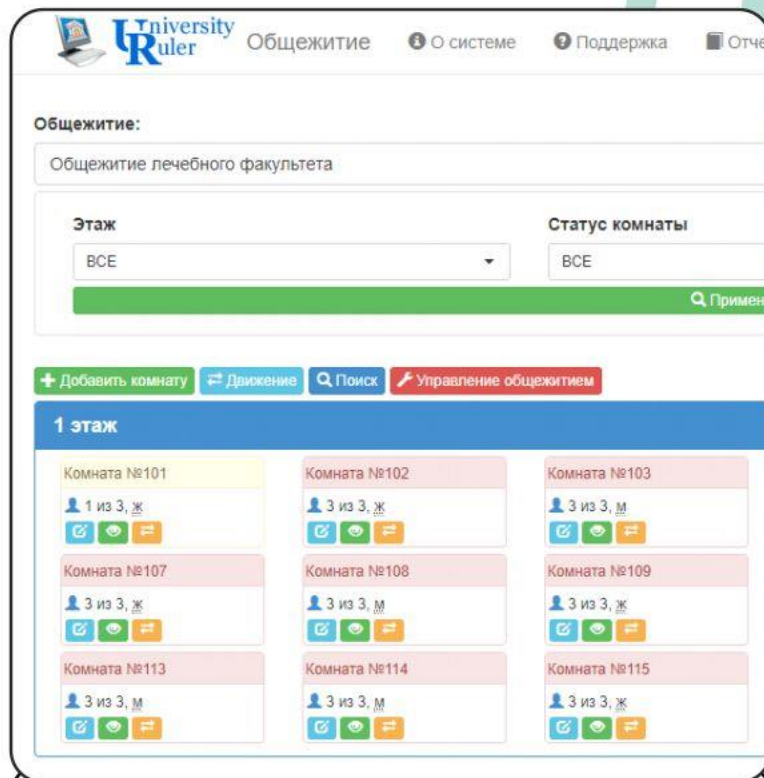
University Ruler Общежитие О системе Поддержка Отче

Общежитие:

Общежитие лечебного факультета

Этаж

ВСЕ

Статус комнаты

ВСЕ

Примен

Добавить комнату Движение Поиск Управление общежитием

1 этаж

Комната №101

1 из 3, ж

Комната №102

3 из 3, ж

Комната №103

3 из 3, м

Комната №107

3 из 3, ж

Комната №108

3 из 3, м

Комната №109

3 из 3, ж

Комната №113

3 из 3, м

Комната №114

3 из 3, м

Комната №115

3 из 3, ж